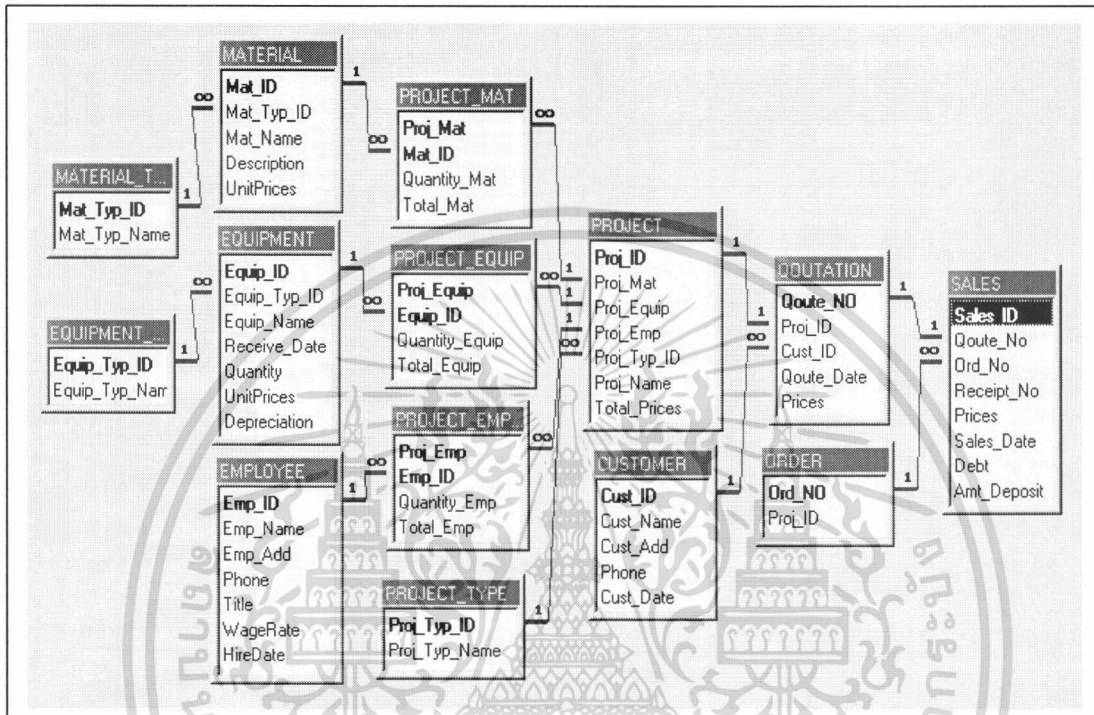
MATERIAL
Mat_ID
Mat_Typ_ID
Mat_Name
Description
UnitPrices

MATERIAL_T...
Mat_Typ_ID
Mat_Typ_Name

PROJECT_MAT
Proj_Mat
Mat_ID
Quantity_Mat
Total_Mat

EQUIPMENT
Equip_ID
Equip_Typ_ID
Equip_Name
Receive_Date
Quantity
UnitPrices
Depreciation

EQUIPMENT_...
Equip_Typ_ID
Equip_Typ_Nam

PROJECT_EQUIP
Proj_Equip
Equip_ID
Quantity_Equip
Total_Equip

PROJECT
Proj_ID
Proj_Mat
Proj_Equip
Proj_Emp
Proj_Typ_ID
Proj_Name
Total_Prices

QOUTATION
Qoute_NO
Proj_ID
Cust_ID
Qoute_Date
Prices

SALES
Sales_ID
Qoute_No
Ord_No
Receipt_No
Prices
Sales_Date
Debt
Amt_Deposit

PROJECT_EMP...
Proj_Emp
Emp_ID
Quantity_Emp
Total_Emp

EMPLOYEE
Emp_ID
Emp_Name
Emp_Add
Phone
Title
WageRate
HireDate

CUSTOMER
Cust_ID
Cust_Name
Cust_Add
Phone
Cust_Date

ORDER
Ord_NO
Proj_ID

PROJECT_TYPE
Proj_Typ_ID
Proj_Typ_Name

1 ∞ 1 ∞ ∞ 1 1 ∞ ∞ 1 1 1 1 ∞ 1 ∞ 1 ∞ 1 ∞ ∞ 1 1 1 1 ∞ 1